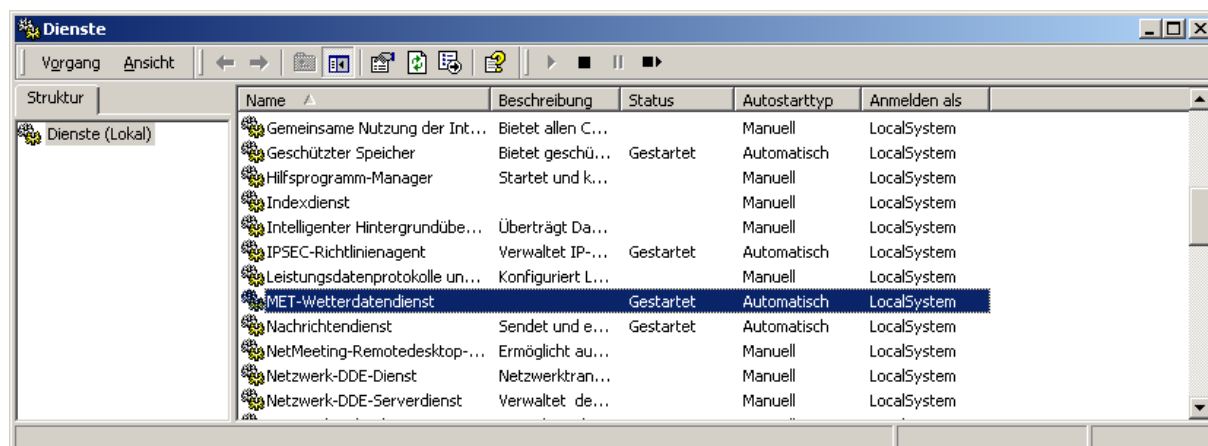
Dienste

Vorgang Ansicht

Struktur

Dienste (Lokal)

| Name | Beschreibung | Status | Autostarttyp | Anmelden als |
|---|---|---|---|---|
| Gemeinsame Nutzung der Int… | Bietet allen C… | | Manuell | LocalSystem |
| Geschützter Speicher | Bietet geschü… | Gestartet | Automatisch | LocalSystem |
| Hilfsprogramm-Manager | Startet und k… | | Manuell | LocalSystem |
| Indexdienst | | | Manuell | LocalSystem |
| Intelligenter Hintergrundübe… | Überträgt Da… | | Manuell | LocalSystem |
| IPSEC-Richtlinienagent | Verwaltet IP-… | Gestartet | Automatisch | LocalSystem |
| Leistungsdatenprotokolle un… | Konfiguriert L… | | Manuell | LocalSystem |
| MET-Wetterdatendienst | | Gestartet | Automatisch | LocalSystem |
| Nachrichtendienst | Sendet und e… | Gestartet | Automatisch | LocalSystem |
| NetMeeting-Remotedesktop-… | Ermöglicht au… | | Manuell | LocalSystem |
| Netzwerk-DDE-Dienst | Netzwerktran… | | Manuell | LocalSystem |
| Netzwerk-DDE-Serverdienst | Verwaltet de… | | Manuell | LocalSystem |